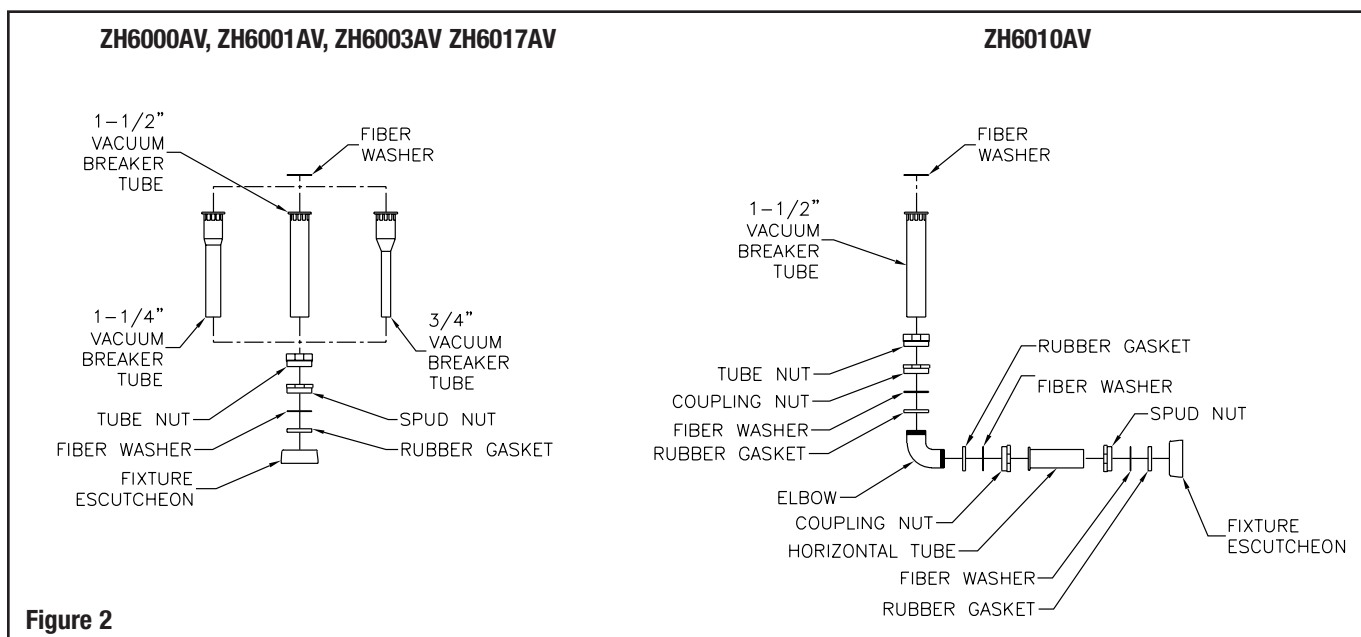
ZH6000AV, ZH6001AV, ZH6003AV ZH6017AV

1-1/2" VACUUM BREAKER TUBE

FIBER WASHER

1-1/4" VACUUM BREAKER TUBE

3/4" VACUUM BREAKER TUBE

TUBE NUT

SPUD NUT

FIBER WASHER

RUBBER GASKET

FIXTURE ESCUTCHEON

ZH6010AV

FIBER WASHER

1-1/2" VACUUM BREAKER TUBE

RUBBER GASKET

TUBE NUT

FIBER WASHER

COUPLING NUT

SPUD NUT

FIBER WASHER

RUBBER GASKET

ELBOW

COUPLING NUT

HORIZONTAL TUBE

FIXTURE ESCUTCHEON

FIBER WASHER

RUBBER GASKET

Figure 2